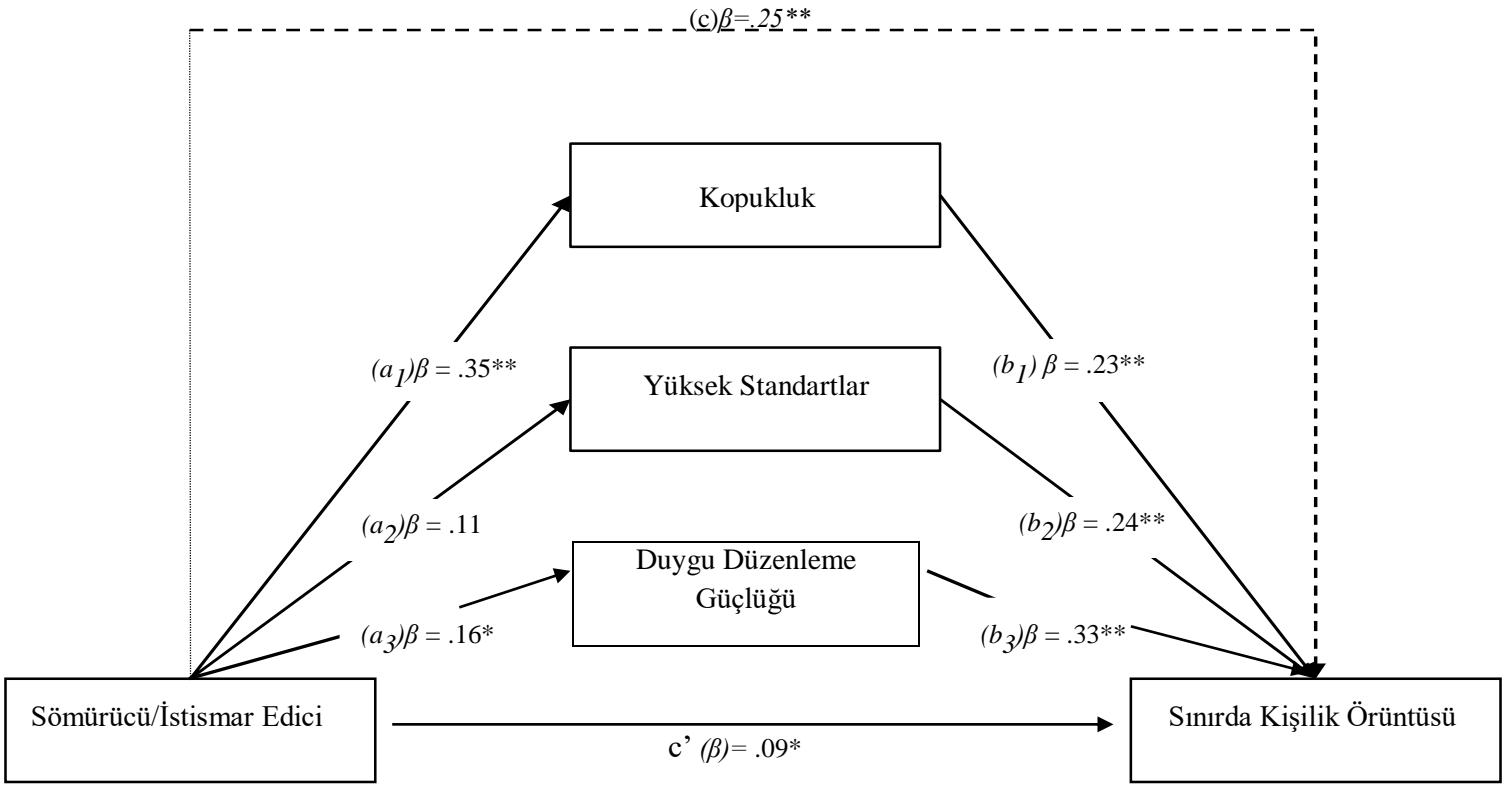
(c)$\beta$=.25**

Kopukluk

$(a_1)\beta$ = .35**

Yüksek Standartlar

$(b_1)$ $\beta$ = .23**

$(a_2)\beta$ = .11

$(b_2)\beta$ = .24**

Duygu Düzenleme Güçlüğü

$(a_3)\beta$ = .16*

$(b_3)\beta$ = .33**

Sömürücü/İstismar Edici

c' $(\beta)$= .09*

Sınırda Kişilik Örüntüsü